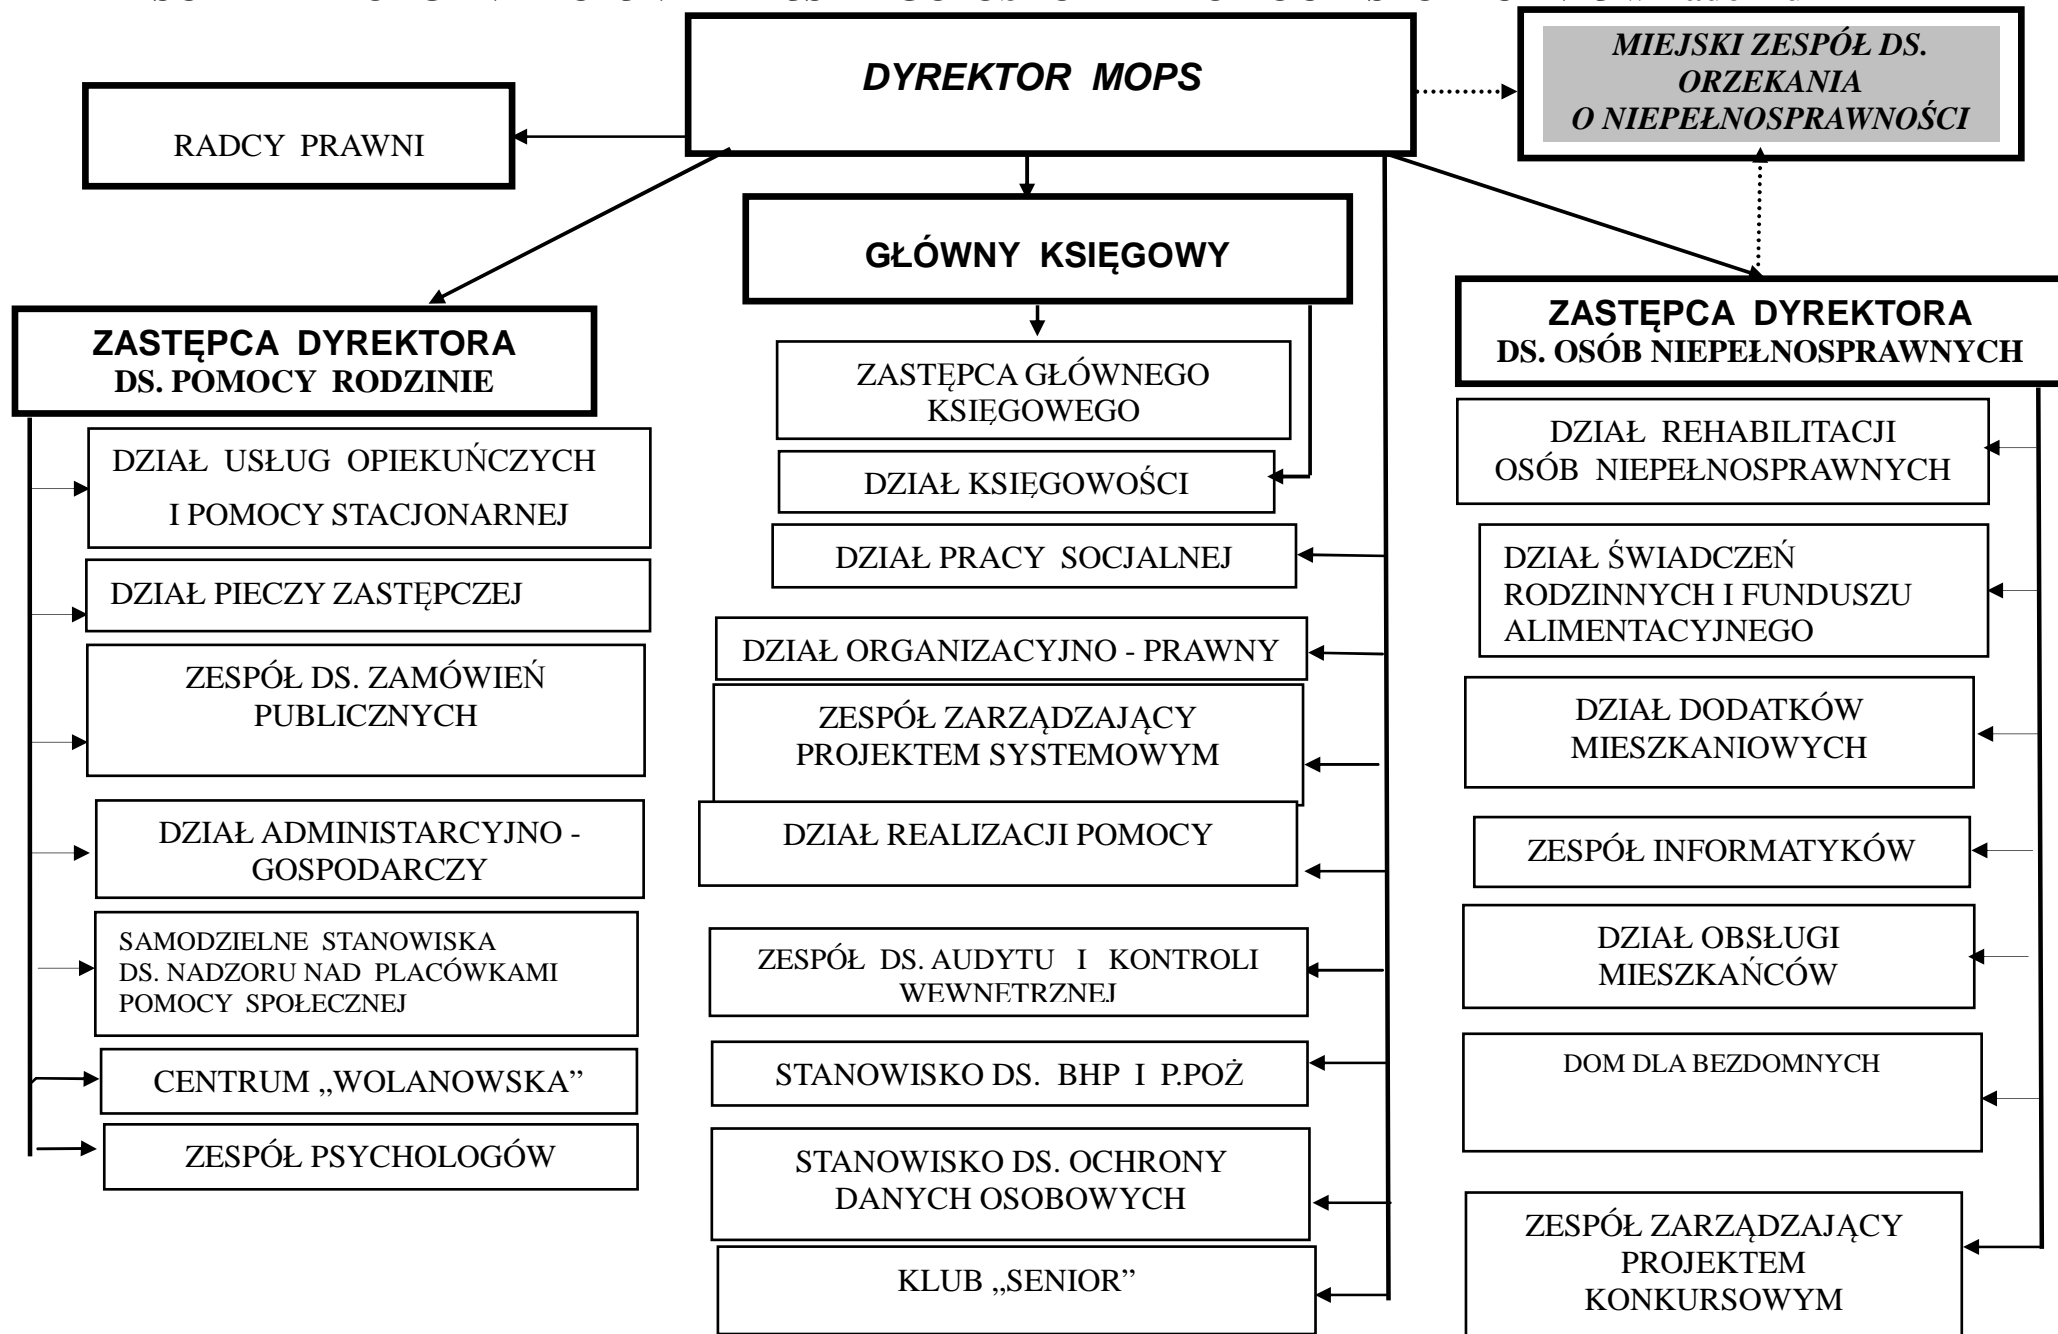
DYREKTOR MOPS

MIEJSKI ZESPÓŁ DS. ORZEKANIA O NIEPEŁNOSPRAWNOŚCI

RADCY PRAWNI

GŁÓWNY KSIĘGOWY

ZASTĘPCA DYREKTORA DS. POMOCY RODZINIE

DZIAŁ USŁUG OPIEKUŃCZYCH I POMOCY STACJONARNEJ

DZIAŁ PIECZY ZASTĘPCZEJ

ZESPÓŁ DS. ZAMÓWIEŃ PUBLICZNYCH

DZIAŁ ADMINISTARCYJNO - GOSPODARCZY

SAMODZIELNE STANOWISKA DS. NADZORU NAD PLACÓWKAMI POMOCY SPOŁECZNEJ

CENTRUM „WOLANOWSKA”

ZESPÓŁ PSYCHOLOGÓW

ZASTĘPCA GŁÓWNEGO KSIĘGOWEGO

DZIAŁ KSIĘGOWOŚCI

DZIAŁ PRACY SOCJALNEJ

DZIAŁ ORGANIZACYJNO - PRAWNY

ZESPÓŁ ZARZĄDZAJĄCY PROJEKTEM SYSTEMOWYM

DZIAŁ REALIZACJI POMOCY

ZESPÓŁ DS. AUDYTU I KONTROLI WEWNETRZNEJ

STANOWISKO DS. BHP I P.POŻ

STANOWISKO DS. OCHRONY DANYCH OSOBOWYCH

KLUB „SENIOR”

ZASTĘPCA DYREKTORA DS. OSÓB NIEPEŁNOSPRAWNYCH

DZIAŁ REHABILITACJI OSÓB NIEPEŁNOSPRAWNYCH

DZIAŁ ŚWIADCZEŃ RODZINNYCH I FUNDUSZU ALIMENTACYJNEGO

DZIAŁ DODATKÓW MIESZKANIOWYCH

ZESPÓŁ INFORMATYKÓW

DZIAŁ OBSŁUGI MIESZKAŃCÓW

DOM DLA BEZDOMNYCH

ZESPÓŁ ZARZĄDZAJĄCY PROJEKTEM KONKURSOWYM